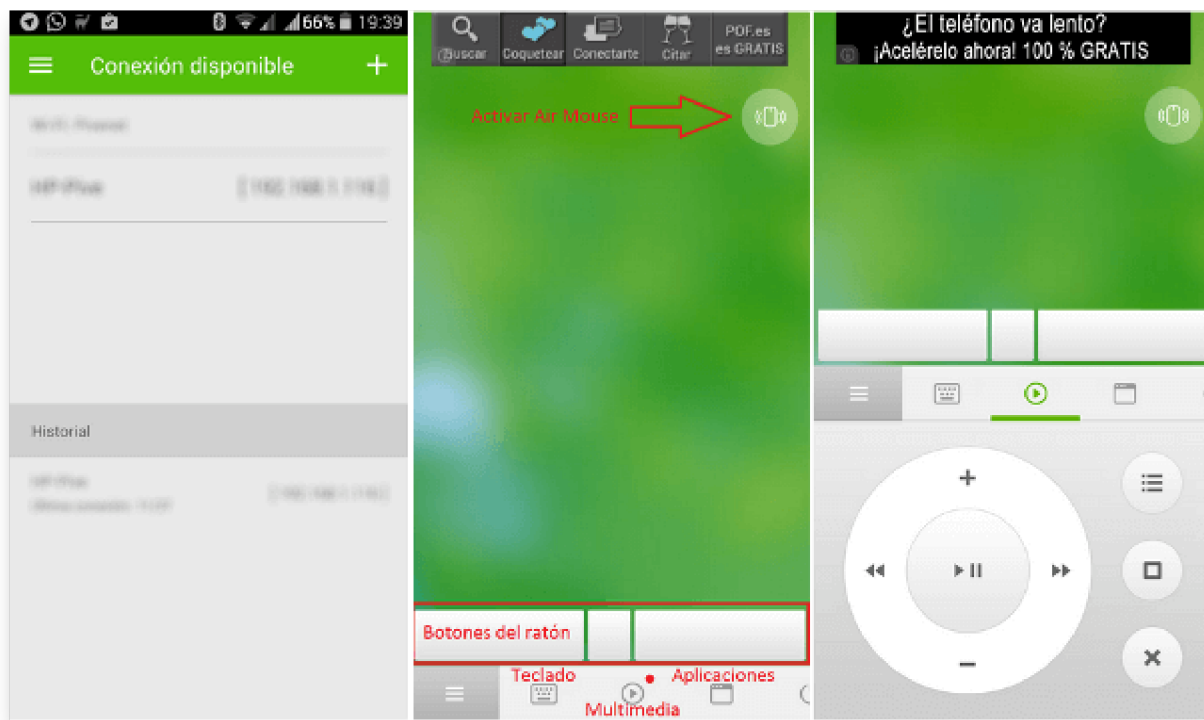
66% 19:39

Conexión disponible

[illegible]

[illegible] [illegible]

Historial

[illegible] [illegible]
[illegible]

Buscar Coquetear Conectarte Citar PDF.es es GRATIS

Activar Air Mouse

Botones del ratón

Teclado Aplicaciones

Multimedia

¿El teléfono va lento?
¡Acelérelo ahora! 100 % GRATIS